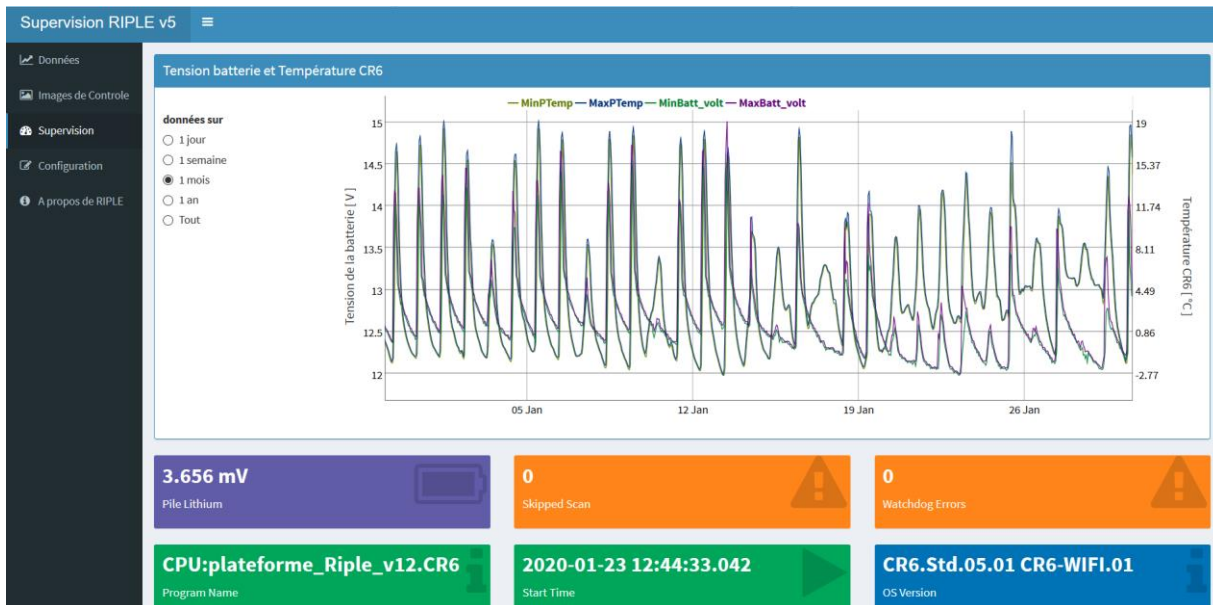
Supervision RIPLE v5

Données
Images de Controle
Supervision
Configuration
A propos de RIPLE

Tension batterie et Température CR6

données sur
1 jour
1 semaine
1 mois
1 an
Tout

MinPTemp — MaxPTemp — MinBatt_volt — MaxBatt_volt

Tension de la batterie [ V ]
15
14.5
14
13.5
13
12.5
12

Température CR6 [°C ]
19
15.37
11.74
8.11
4.49
0.86
-2.77

05 Jan
12 Jan
19 Jan
26 Jan

3.656 mV
Pile Lithium

0
Skipped Scan

0
Watchdog Errors

CPU:plateforme_Riple_v12.CR6
Program Name

2020-01-23 12:44:33.042
Start Time

CR6.Std.05.01 CR6-WIFI.01
OS Version